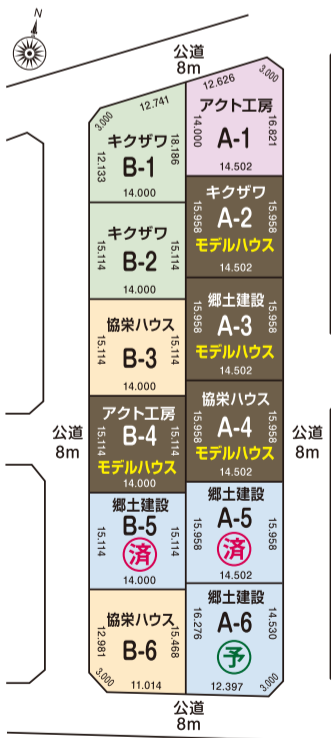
N

公道
8m

12.626
3.000
アクト工房
A-1
14.000
16.821
14.502

3.000
12.741
キクザワ
B-1
12.133
18.186
14.000

キクザワ
A-2
15.958
15.958
モデルハウス
14.502

キクザワ
B-2
15.114
15.114
14.000

郷土建設
A-3
15.958
15.958
モデルハウス
14.502

協栄ハウス
B-3
15.114
15.114
14.000

アクト工房
B-4
15.114
15.114
モデルハウス
14.000

協栄ハウス
A-4
15.958
15.958
モデルハウス
14.502

公道
8m

公道
8m

郷土建設
B-5
15.114
15.114
済
14.000

郷土建設
A-5
15.958
15.958
済
14.502

協栄ハウス
B-6
12.981
15.468
3.000
11.014

郷土建設
A-6
16.276
14.530
予
12.397
3.000

公道
8m